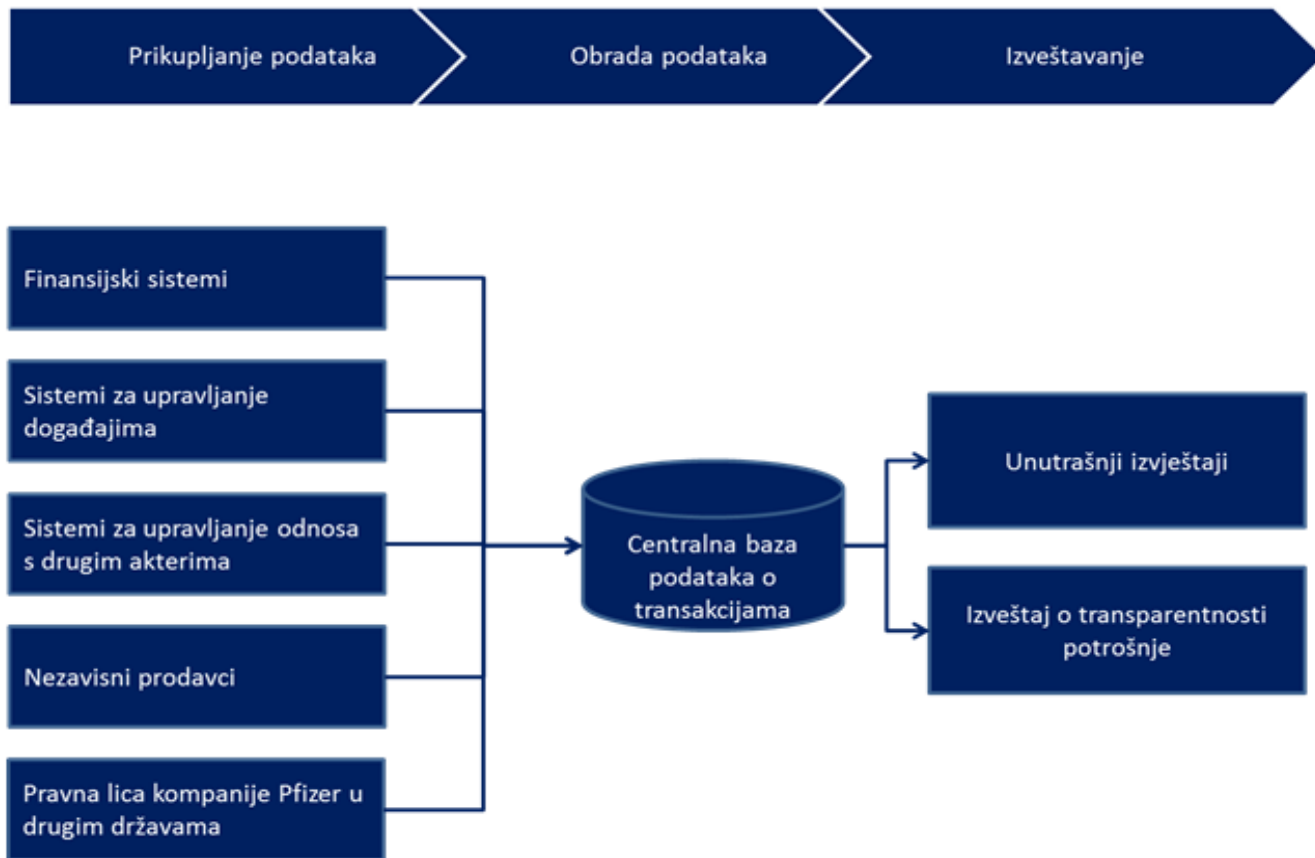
Prikupljanje podataka

Obrada podataka

Izveštavanje

Finansijski sistemi

Sistemi za upravljanje događajima

Sistemi za upravljanje odnosa s drugim akterima

Nezavisni prodavci

Pravna lica kompanije Pfizer u drugim državama

Centralna baza podataka o transakcijama

Unutrašnji izvještaji

Izveštaj o transparentnosti potrošnje